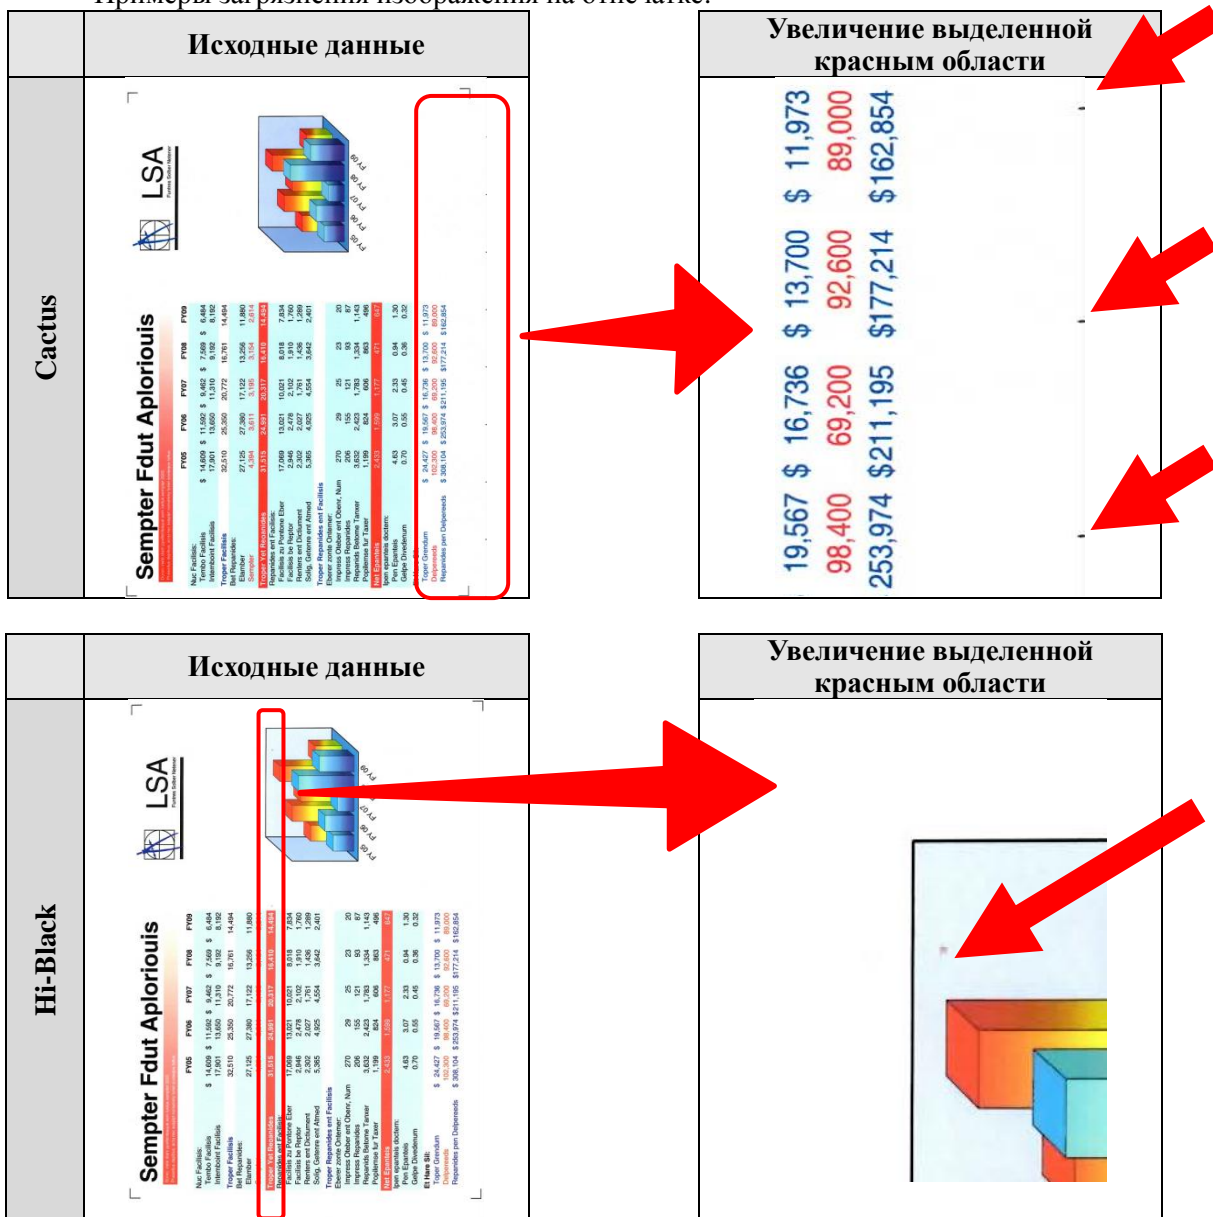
Примеры загрязнения изображения на отпечатке:

| | Исходные данные | | Увеличение выделенной красным области |
|---|---|---|---|
| Cactus | | | |
| Hi-Black | | | |

Исходные данные

Увеличение выделенной красным области

Cactus

LSA

Sempter Fdut Aplorioиis

| | FY05 | FY06 | FY07 | FY08 | FY09 |
|---|---|---|---|---|---|
| | $ 14,609 | $ 11,592 | $ 9,462 | $ 7,569 | $ 6,484 |
| | 17,901 | 13,650 | 11,310 | 9,192 | 8,192 |
| | 32,510 | 25,350 | 20,772 | 16,761 | 14,494 |
| | 27,125 | 27,380 | 17,122 | 13,256 | 11,880 |
| | 31,918 | 24,991 | 20,317 | 16,418 | 14,494 |
| | 17,069 | 13,021 | 10,021 | 8,018 | 7,834 |
| | 2,946 | 2,478 | 2,102 | 1,910 | 1,760 |
| | 2,302 | 2,027 | 1,761 | 1,436 | 1,289 |
| | 5,365 | 4,925 | 4,554 | 3,642 | 2,401 |
| | 270 | 29 | 25 | 23 | 20 |
| | 206 | 155 | 121 | 93 | 87 |
| | 3,632 | 2,423 | 1,783 | 1,334 | 1,143 |
| | 1,199 | 824 | 606 | 863 | 496 |
| | 4.63 | 3.07 | 2.33 | 0.84 | 1.30 |
| | 0.70 | 0.55 | 0.45 | 0.36 | 0.32 |
| | $ 24,427 | $ 19,567 | $ 16,736 | $ 13,700 | $ 11,973 |
| | 163,300 | 98,400 | 69,200 | 92,600 | 89,000 |
| | $ 308,104 | $ 253,974 | $ 211,195 | $ 177,214 | $ 162,854 |

19,567 $ 16,736 $ 13,700 $ 11,973
98,400 69,200 92,600 89,000
253,974 $211,195 $177,214 $162,854

Hi-Black

LSA

Sempter Fdut Aplorioиis